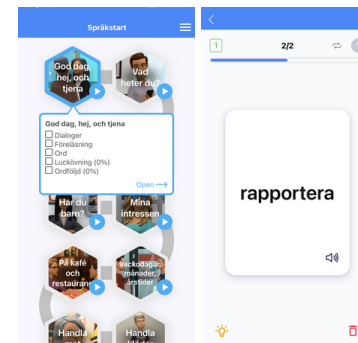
Språkstart

God dag, hej, och tjena

Vad heter du?

God dag, hej, och tjena
Dialoger
Föreläsning
Ord
Luckövning (0%)
Ordföljd (0%)
Open

Har du barn?

Mina intressen

På kafé och restaurang

Veckodagar, månader, årstider

Handla

Handla

1
2/2

rapportera